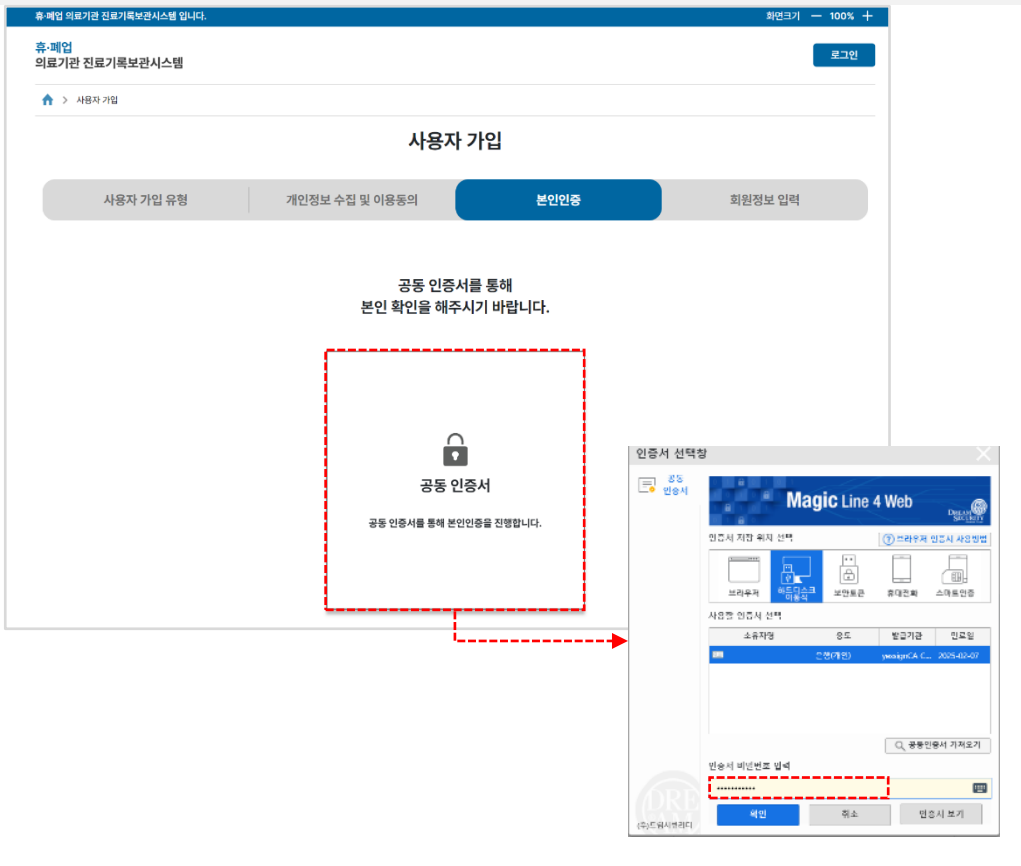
휴·폐업 의료기관 진료기록보관시스템 입니다.

화면크기 — 100% +

휴·폐업
의료기관 진료기록보관시스템

로그인

사용자 가입

사용자 가입

사용자 가입 유형

개인정보 수집 및 이용동의

본인인증

회원정보 입력

공동 인증서를 통해
본인 확인을 해주시기 바랍니다.

공동 인증서

공동 인증서를 통해 본인인증을 진행합니다.

인증서 선택창

공동 인증서

Magic Line 4 Web

DREAM SECURITY

인증서 저장 위치 선택

브라우저 인증서 사용방법

브라우저

하드디스크 이동식

보안토큰

휴대전화

스마트인증

사용할 인증서 선택

| 소유자명 | 용도 | 발급기관 | 만료일 |
|---|---|---|---|
| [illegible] | 은행(개인) | yessignCA C... | 2025-02-07 |

공동인증서 가져오기

인증서 비밀번호 입력

************

확인

취소

인증서 보기

(주)드림시큐리티